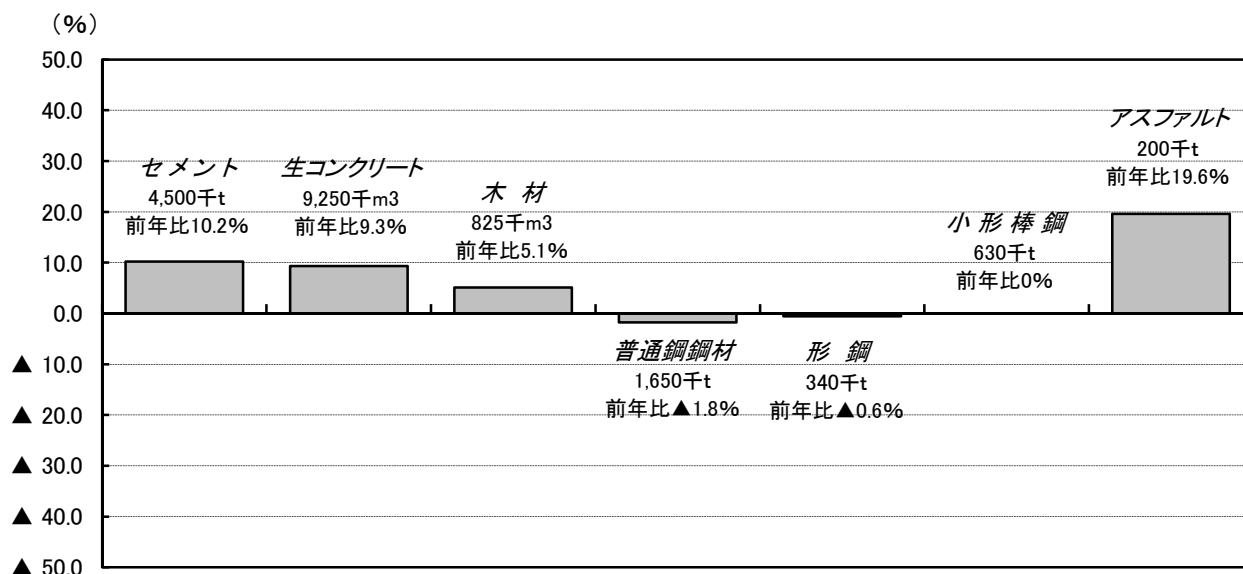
（%）

50.0
40.0
30.0
20.0
10.0
0.0
▲ 10.0
▲ 20.0
▲ 30.0
▲ 40.0
▲ 50.0

セメント
4,500千t
前年比10.2%

生コンクリート
9,250千m3
前年比9.3%

木 材
825千m3
前年比5.1%

普通鋼鋼材
1,650千t
前年比▲1.8%

形 鋼
340千t
前年比▲0.6%

小 形 棒 鋼
630千t
前年比0%

アスファルト
200千t
前年比19.6%